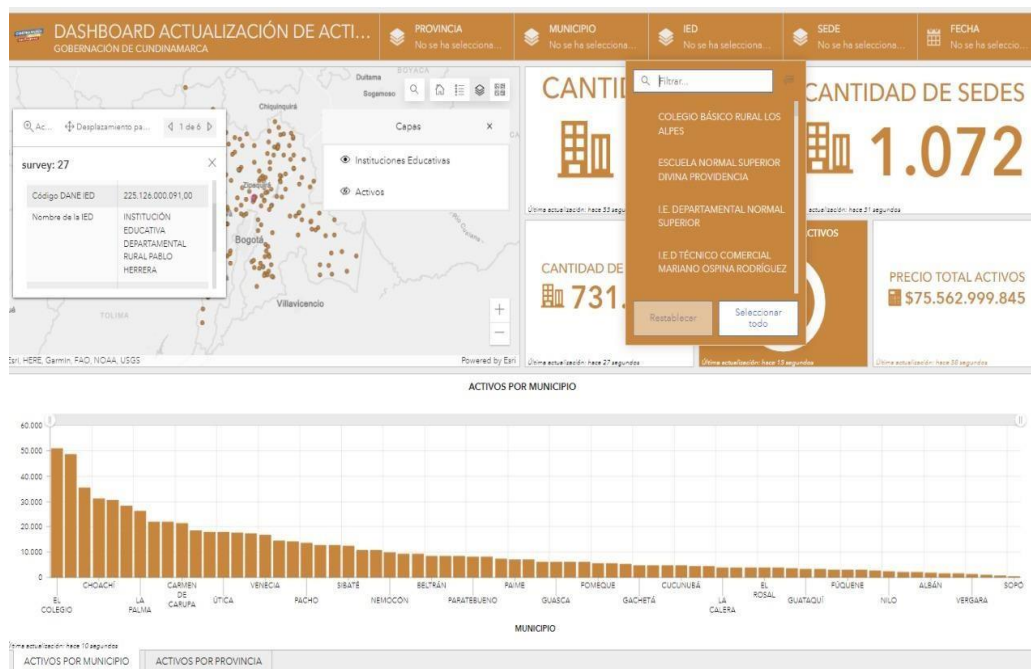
DASHBOARD ACTUALIZACIÓN DE ACTI...
GOBERNACIÓN DE CUNDINAMARCA

PROVINCIA
No se ha selecciona...

MUNICIPIO
No se ha selecciona...

IED
No se ha selecciona...

SEDE
No se ha selecciona...

FECHA
No se ha seleccio...

Duitama
Sogamoso
BOYACA
Chiquinquirá
Zipaquirá
Bogotá
Villavicencio
TOLIMA

Capas
Instituciones Educativas
Activos

Ac... Desplazamiento pa... 1 de 6

survey: 27

| Código DANE IED | 225.126.000.091,00 |
|---|---|
| Nombre de la IED | INSTITUCIÓN EDUCATIVA DEPARTAMENTAL RURAL PABLO HERRERA |

Esri, HERE, Garmin, FAO, NOAA, USGS
Powered by Esri

CANTI

Última actualización: hace 33 segundos

Filtrar...
COLEGIO BÁSICO RURAL LOS ALPES
ESCUELA NORMAL SUPERIOR DIVINA PROVIDENCIA
I.E. DEPARTAMENTAL NORMAL SUPERIOR
I.E.D TÉCNICO COMERCIAL MARIANO OSPINA RODRÍGUEZ
Restablecer
Seleccionar todo

CANTIDAD DE SEDES
1.072
Última actualización: hace 31 segundos

CANTIDAD DE
731.
Última actualización: hace 27 segundos

CTIVOS
Última actualización: hace 13 segundos

PRECIO TOTAL ACTIVOS
$75.562.999.845
Última actualización: hace 30 segundos

ACTIVOS POR MUNICIPIO

60.000
50.000
40.000
30.000
20.000
10.000
0

EL COLEGIO
CHOACHÍ
LA PALMA
CARMEN DE CARUPA
ÚTICA
VENECIA
PACHO
SIBATÉ
NEMOCÓN
BELTRÁN
PARATEBUENO
PAIME
GUASCA
FOMEQUE
GACHETÁ
CUCUNUBÁ
LA CALERA
EL ROSAL
GUATAQUÍ
FÚQUENE
NILO
ALBÁN
VERGARA
SOPÓ

MUNICIPIO

Última actualización: hace 10 segundos
ACTIVOS POR MUNICIPIO
ACTIVOS POR PROVINCIA